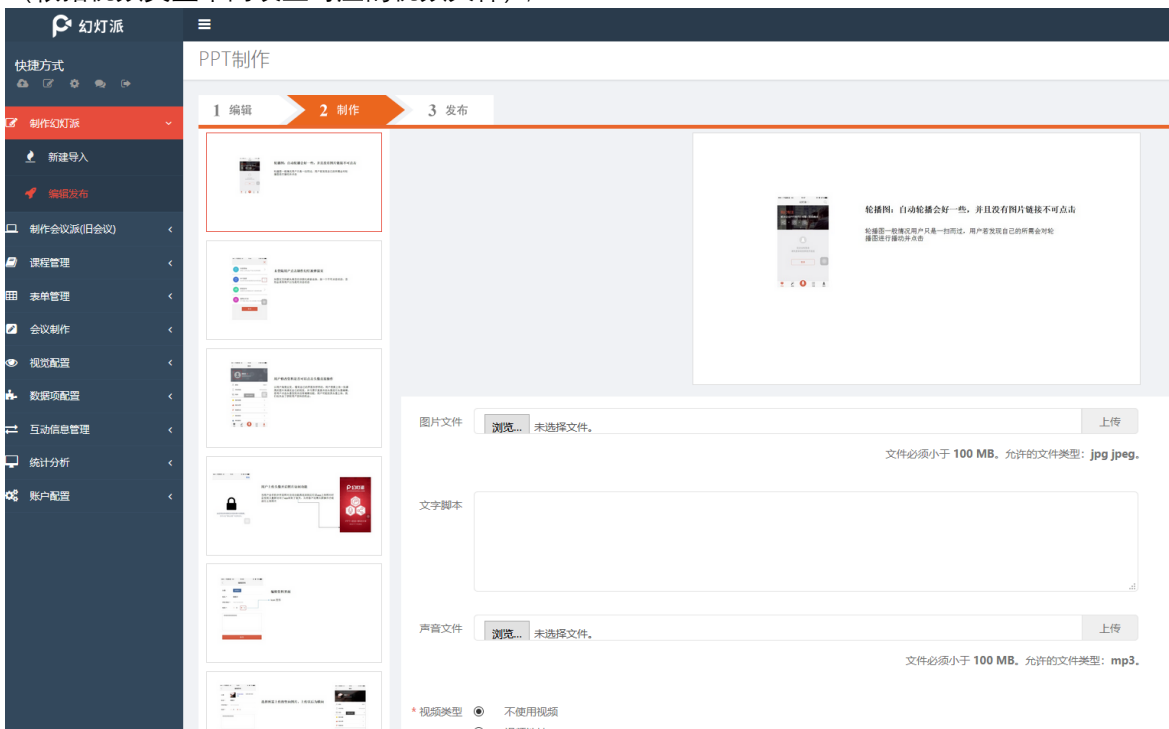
幻灯派

快捷方式

制作幻灯派

新建导入

编辑发布

制作会议派(旧会议)

课程管理

表单管理

会议制作

视觉配置

数据项配置

互动信息管理

统计分析

账户配置

PPT制作

1 编辑

2 制作

3 发布

轮播图：自动轮播会好一些，并且没有图片链接不可点击

轮播图一般情况用户只是一扫而过，用户者发现自己的所需会对轮播图进行播动并点击

图片文件 浏览... 未选择文件。 上传

文件必须小于 100 MB。允许的文件类型：jpg jpeg。

文字脚本

声音文件 浏览... 未选择文件。 上传

文件必须小于 100 MB。允许的文件类型：mp3。

* 视频类型 不使用视频